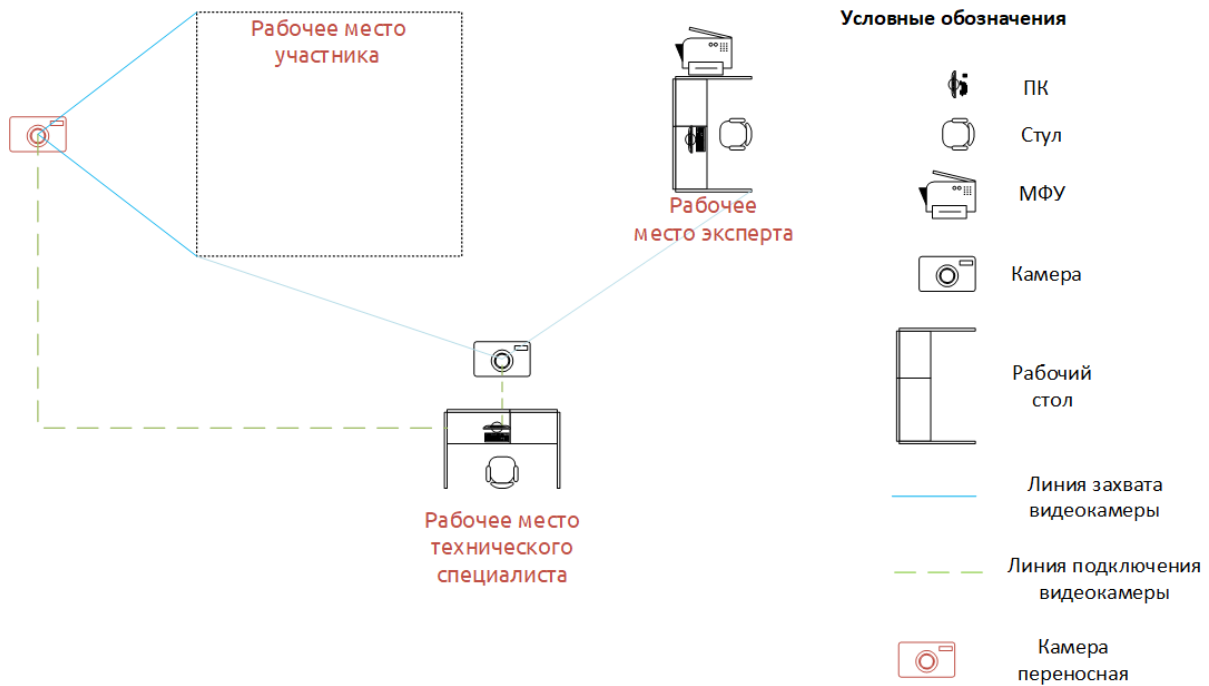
Рабочее место участника

Рабочее место эксперта

Рабочее место технического специалиста

Условные обозначения

ПК

Стул

МФУ

Камера

Рабочий стол

Линия захвата видеокамеры

Линия подключения видеокамеры

Камера переносная